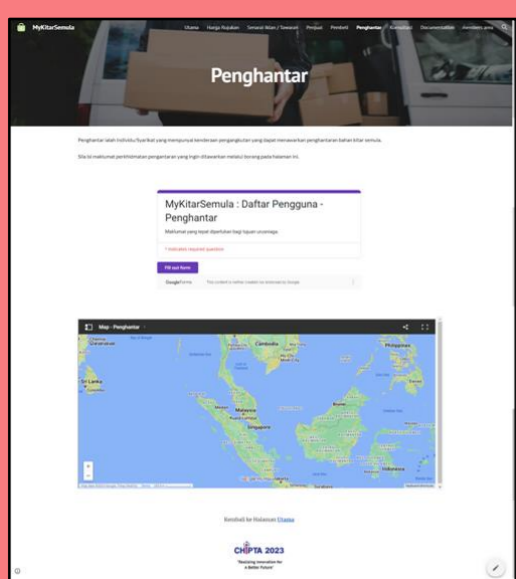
MyKitarSemula

Utama Harga Rujukan Senarai Item / Gerai Pengguna Pembeli Penghantar Komuniti Documentation Ahli

Penghantar

Penghantar ialah individu/Syarikat yang mempunyai kenderaan pengangkutan yang dapat menawarkan penghantaran bahan kitar semula.

Sila isi maklumat perkhidmatan penghantaran yang ingin ditawarkan melalui borang pada halaman ini.

MyKitarSemula : Daftar Pengguna - Penghantar

Maklumat yang tepat diperlukan bagi tujuan urusniaga.

* Indicates required question

Fill out form

Google Forms This content is neither created nor endorsed by Google.

Map - Penghantar

Cambodia

Sri Lanka

Malaysia

Singapore

Philippines

Indonesia

Kembali ke Halaman Utama

CIPTA 2023

"Realizing Innovation for a Better Future"